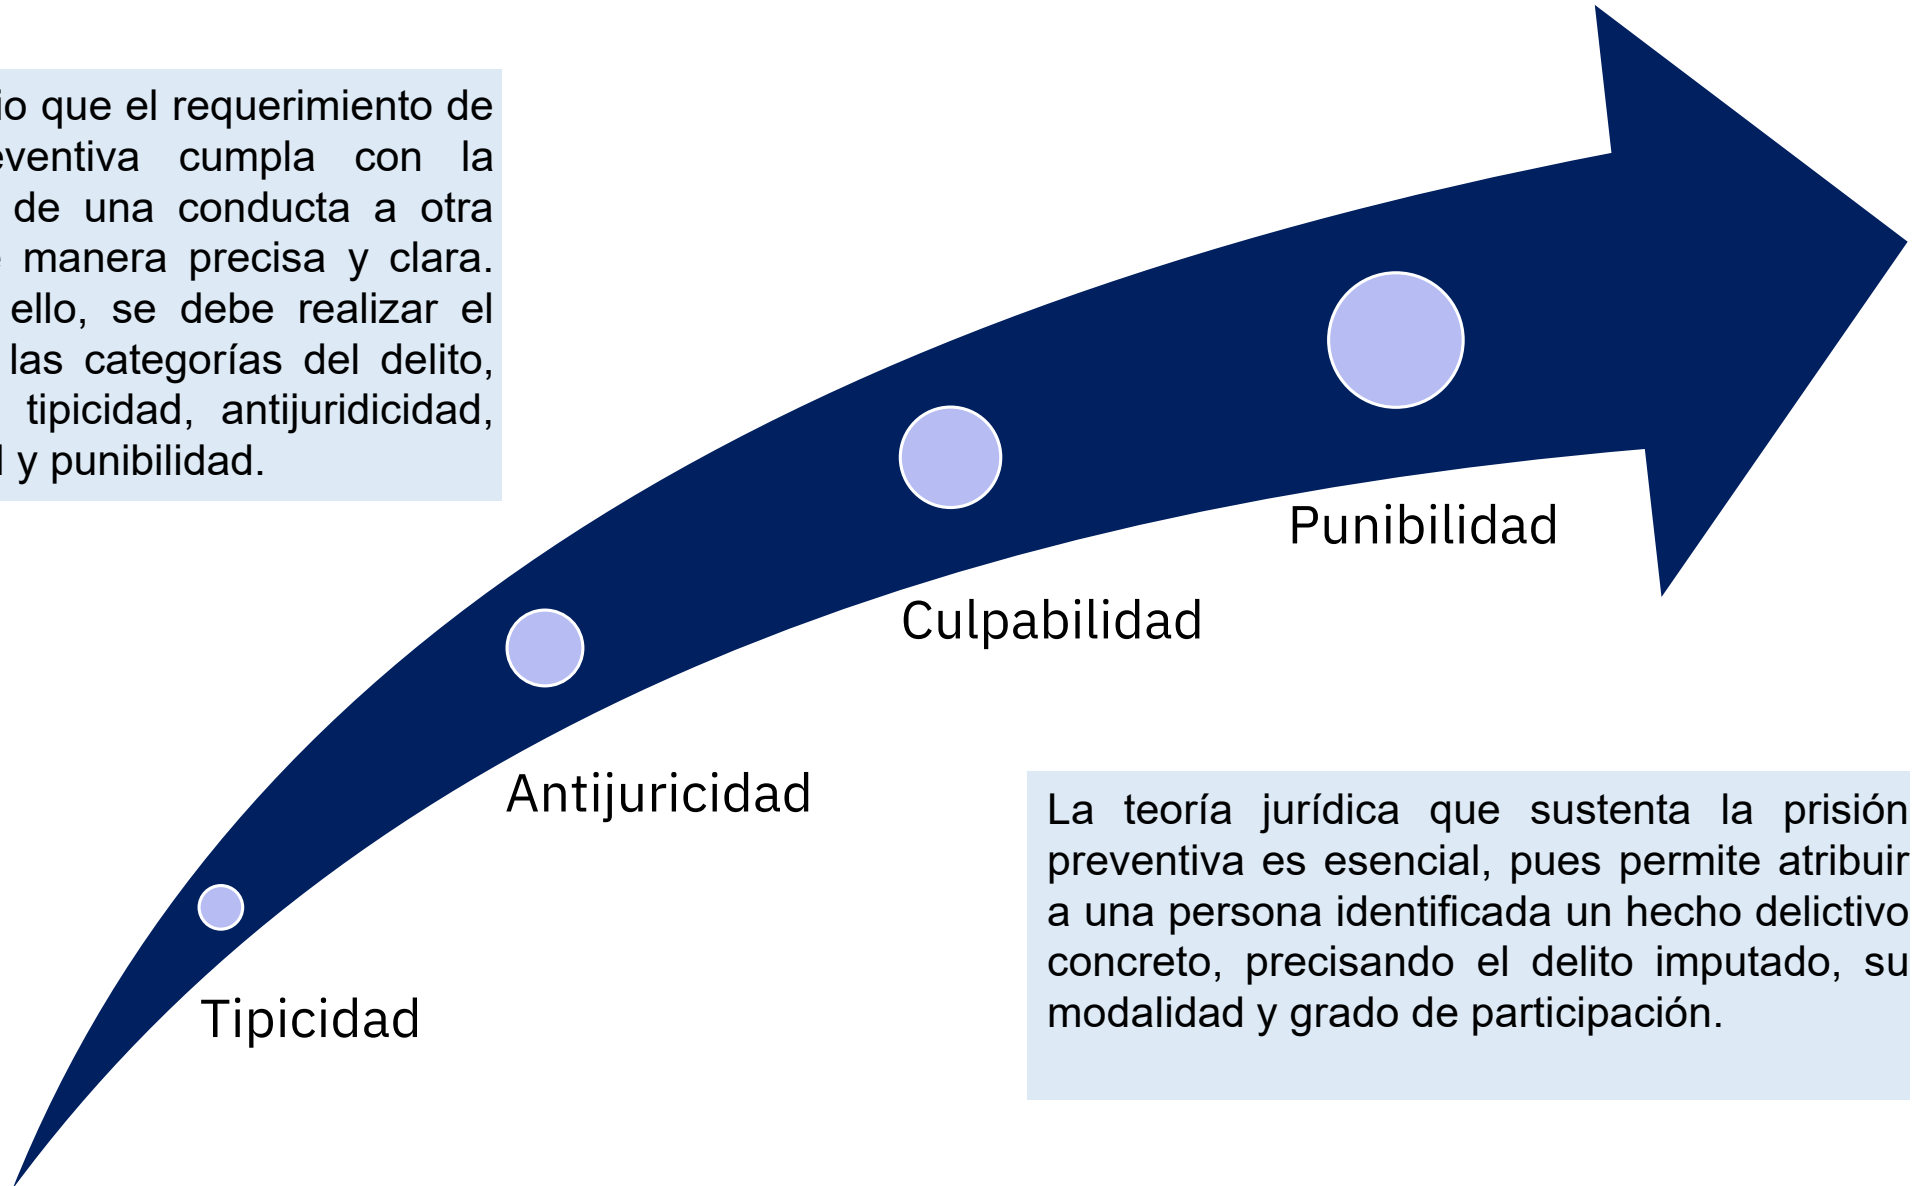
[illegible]io que el requerimiento de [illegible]eventiva cumpla con la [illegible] de una conducta a otra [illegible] manera precisa y clara. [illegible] ello, se debe realizar el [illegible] las categorías del delito, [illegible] tipicidad, antijuridicidad, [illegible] y punibilidad.

Punibilidad

Culpabilidad

Antijuricidad

Tipicidad

La teoría jurídica que sustenta la prisión preventiva es esencial, pues permite atribuir a una persona identificada un hecho delictivo concreto, precisando el delito imputado, su modalidad y grado de participación.